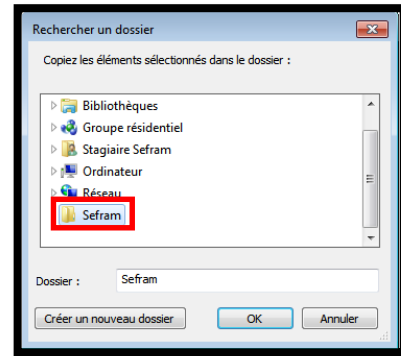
Rechercher un dossier

Copiez les éléments sélectionnés dans le dossier :

Bibliothèques
Groupe résidentiel
Stagiaire Sefram
Ordinateur
Réseau
Sefram

Dossier : Sefram

Créer un nouveau dossier
OK
Annuler